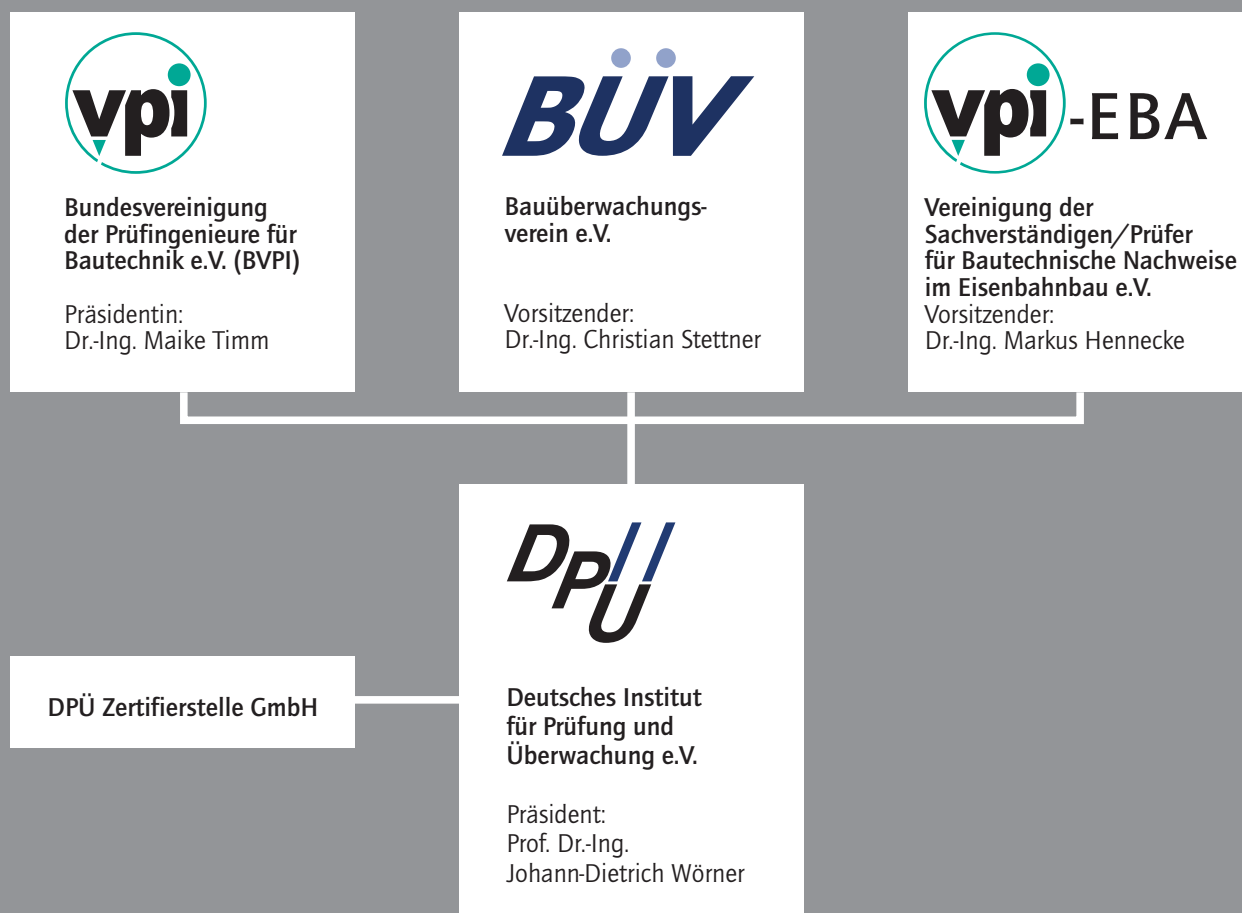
vpi

Bundesvereinigung der Prüfingenieure für Bautechnik e.V. (BVPI)

Präsidentin:
Dr.-Ing. Maike Timm

BÜV

Bauüberwachungsverein e.V.

Vorsitzender:
Dr.-Ing. Christian Stettner

vpi-EBA

Vereinigung der Sachverständigen/Prüfer für Bautechnische Nachweise im Eisenbahnbau e.V.
Vorsitzender:
Dr.-Ing. Markus Hennecke

DPÜ

Deutsches Institut für Prüfung und Überwachung e.V.

Präsident:
Prof. Dr.-Ing.
Johann-Dietrich Wörner

DPÜ Zertifierstelle GmbH